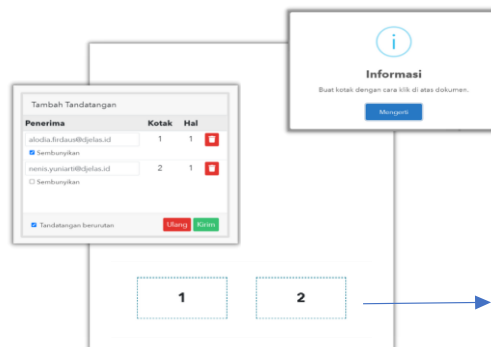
i

Informasi

Buat kotak dengan cara klik di atas dokumen.

Mengerti

Tambah Tandatangan

| Penerima | Kotak | Hal |
|---|---|---|
| alodia.firdaus@djelas.id ☑ Sembunyikan | 1 | 1 |
| nenis.yuniarti@djelas.id ☐ Sembunyikan | 2 | 1 |

☑ Tandatangan berurutan

Ulang

Kirim

1

2